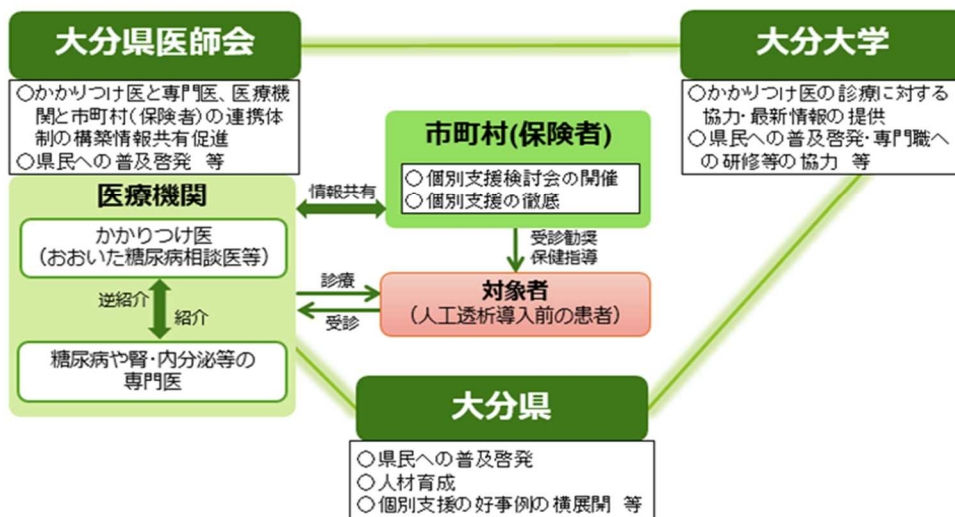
大分県医師会

○かかりつけ医と専門医、医療機関と市町村(保険者)の連携体制の構築情報共有促進
○県民への普及啓発　等

大分大学

○かかりつけ医の診療に対する協力・最新情報の提供
○県民への普及啓発・専門職への研修等の協力　等

市町村(保険者)

○個別支援検討会の開催
○個別支援の徹底

情報共有

医療機関

かかりつけ医
(おおいた糖尿病相談医等)

逆紹介

紹介

糖尿病や腎・内分泌等の専門医

受診勧奨
保健指導

診療

受診

対象者
(人工透析導入前の患者)

大分県

○県民への普及啓発
○人材育成
○個別支援の好事例の横展開　等